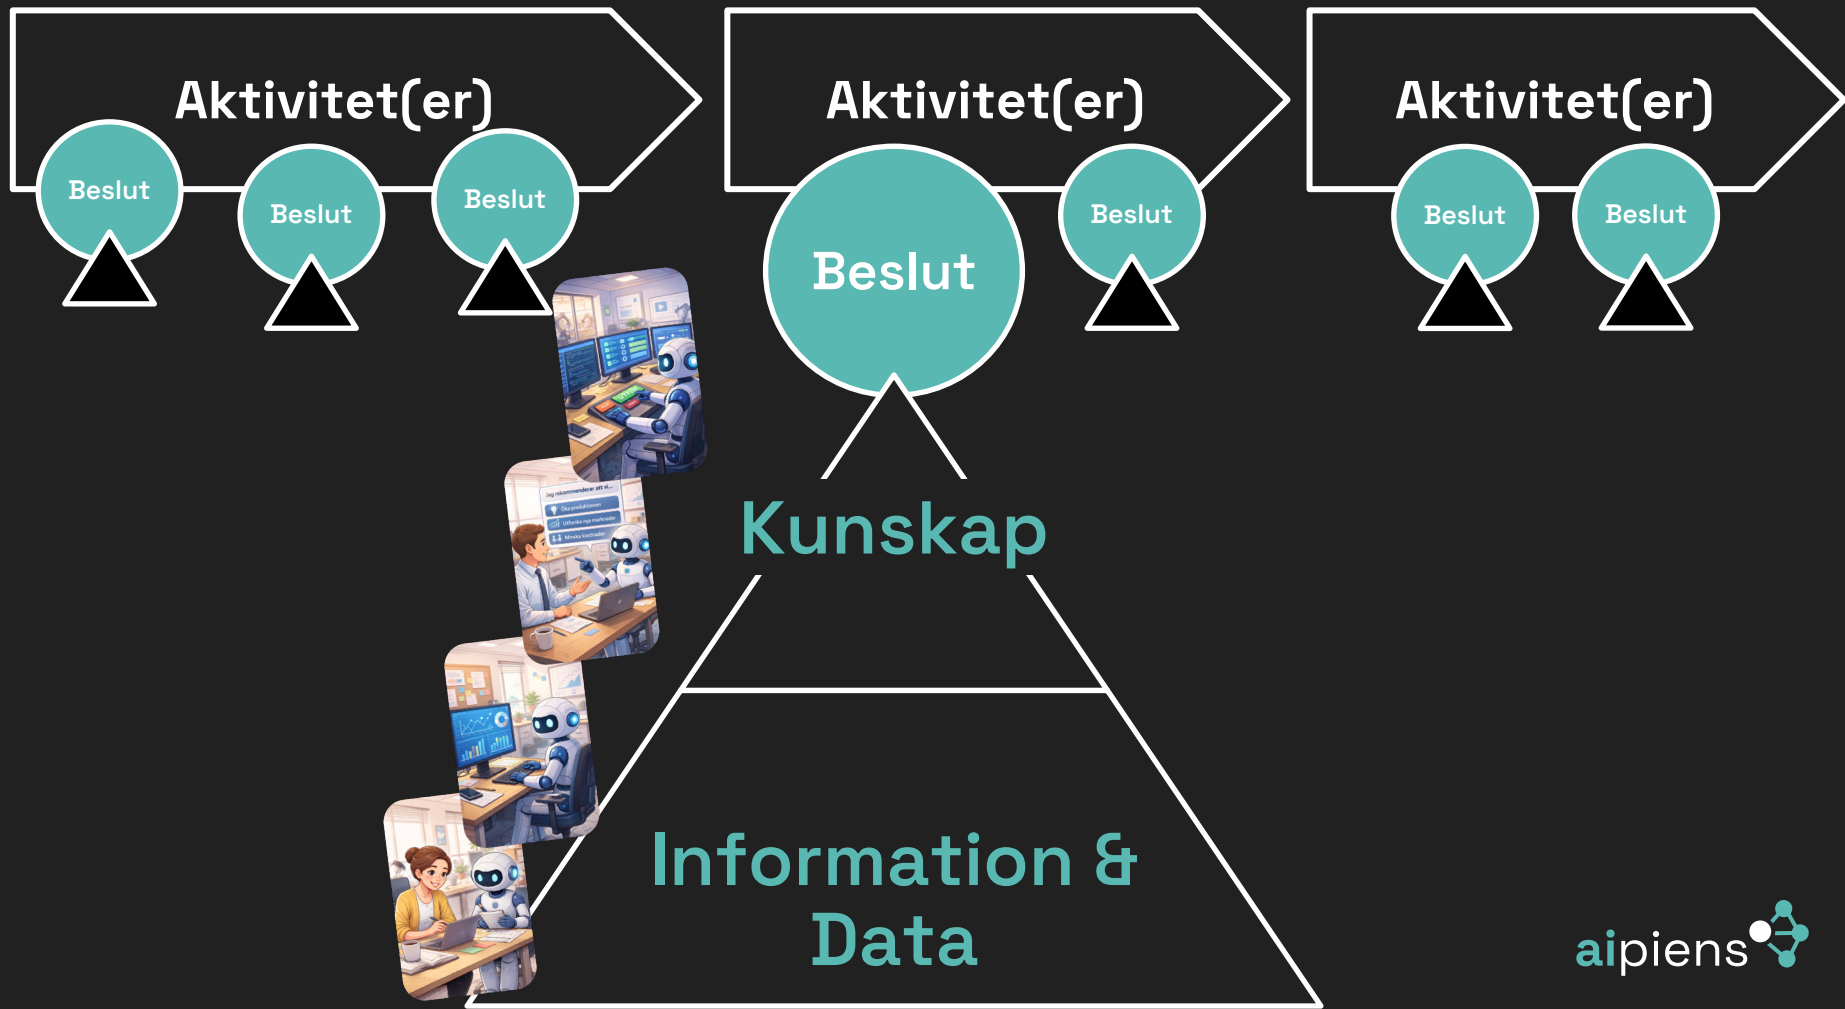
Aktivitet(er)

Beslut

Beslut

Beslut

Aktivitet(er)

Beslut

Beslut

Aktivitet(er)

Beslut

Beslut

Jag rekommenderar att vi...

Öka produktionen

Utforska nya marknader

Minska kostnader

Kunskap

Information & Data

aipiens